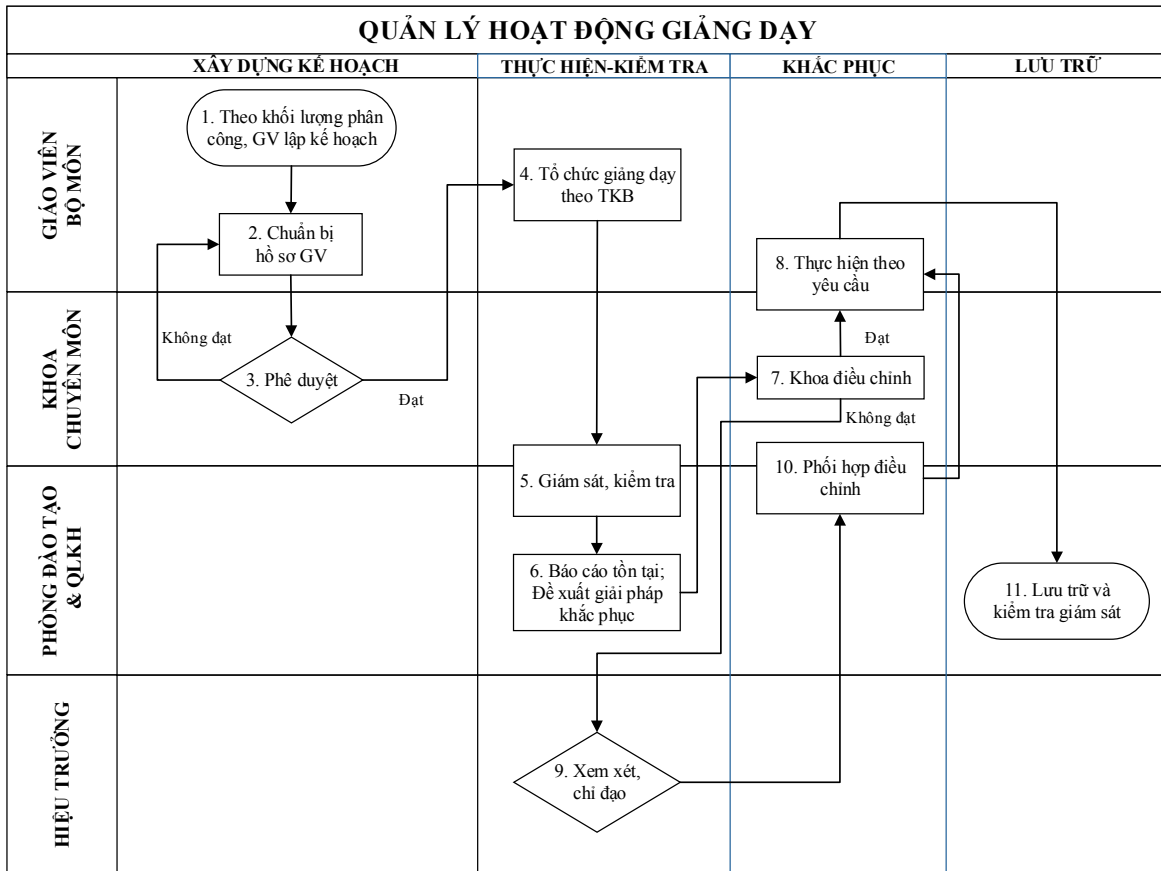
QUẢN LÝ HOẠT ĐỘNG GIẢNG DẠY

| | XÂY DỰNG KẾ HOẠCH | THỰC HIỆN-KIỂM TRA | KHẮC PHỤC | LƯU TRỮ |
|---|---|---|---|---|

GIÁO VIÊN BỘ MÔN

1. Theo khối lượng phân công, GV lập kế hoạch

2. Chuẩn bị hồ sơ GV

4. Tổ chức giảng dạy theo TKB

8. Thực hiện theo yêu cầu

KHOA CHUYÊN MÔN

Không đạt

3. Phê duyệt

Đạt

Đạt

7. Khoa điều chỉnh

Không đạt

PHÒNG ĐÀO TẠO & QLKH

5. Giám sát, kiểm tra

10. Phối hợp điều chỉnh

6. Báo cáo tồn tại; Đề xuất giải pháp khắc phục

11. Lưu trữ và kiểm tra giám sát

HIỆU TRƯỞNG

9. Xem xét, chỉ đạo